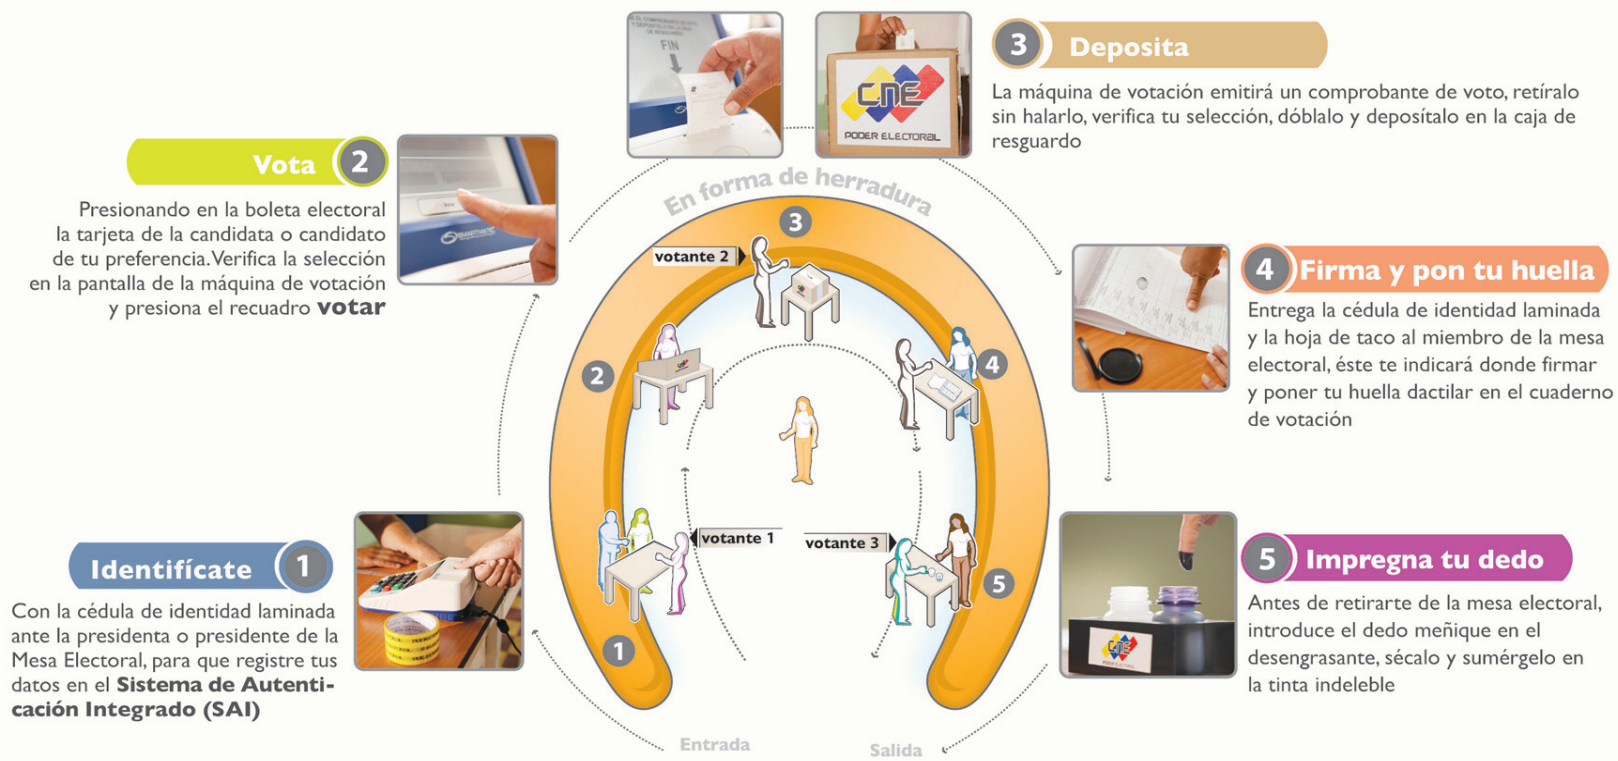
3 Deposita

La máquina de votación emitirá un comprobante de voto, retíralo sin halarlo, verifica tu selección, dóblalo y depósitalo en la caja de resguardo

FIN

CNE
PODER ELECTORAL

Vota 2

Presionando en la boleta electoral la tarjeta de la candidata o candidato de tu preferencia. Verifica la selección en la pantalla de la máquina de votación y presiona el recuadro **votar**

En forma de herradura

3

votante 2

2

4

4 Firma y pon tu huella

Entrega la cédula de identidad laminada y la hoja de taco al miembro de la mesa electoral, éste te indicará donde firmar y poner tu huella dactilar en el cuaderno de votación

Identifícate 1

Con la cédula de identidad laminada ante la presidenta o presidente de la Mesa Electoral, para que registre tus datos en el **Sistema de Autenticación Integrado (SAI)**

votante 1

votante 3

5

1

Entrada

Salida

5 Impregna tu dedo

Antes de retirarte de la mesa electoral, introduce el dedo meñique en el desengrasante, sécalo y sumérgelo en la tinta indeleble